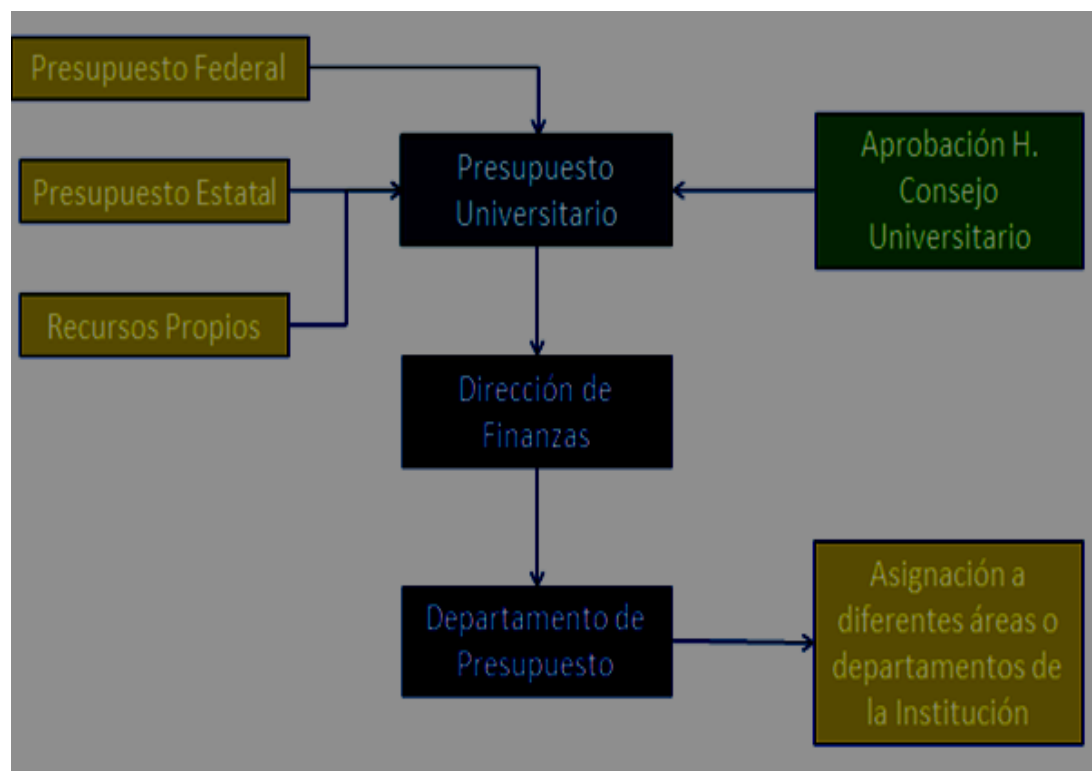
Presupuesto Federal

Presupuesto Estatal

Recursos Propios

Presupuesto Universitario

Aprobación H. Consejo Universitario

Dirección de Finanzas

Departamento de Presupuesto

Asignación a diferentes áreas o departamentos de la Institución